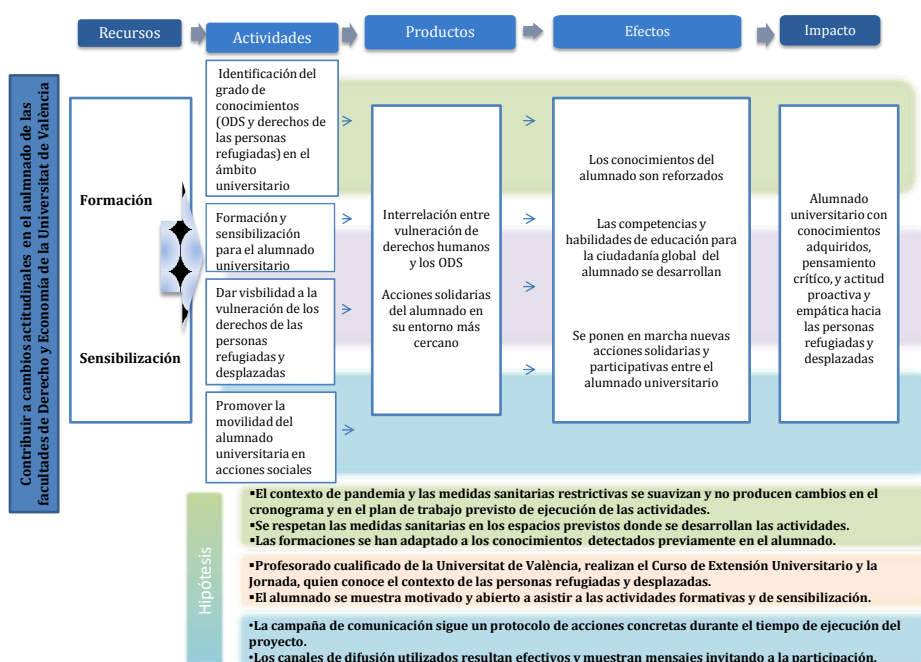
Recursos

Actividades

Productos

Efectos

Impacto

Contribuir a cambios actitudinales en el alumnado de las facultades de Derecho y Economía de la Universitat de València

Formación

Sensibilización

Identificación del grado de conocimientos (ODS y derechos de las personas refugiadas) en el ámbito universitario

Formación y sensibilización para el alumnado universitario

Dar visibilidad a la vulneración de los derechos de las personas refugiadas y desplazadas

Promover la movilidad del alumnado universitario en acciones sociales

Interrelación entre vulneración de derechos humanos y los ODS

Acciones solidarias del alumnado en su entorno más cercano

Los conocimientos del alumnado son reforzados

Las competencias y habilidades de educación para la ciudadanía global del alumnado se desarrollan

Se ponen en marcha nuevas acciones solidarias y participativas entre el alumnado universitario

Alumnado universitario con conocimientos adquiridos, pensamiento crítico, y actitud proactiva y empática hacia las personas refugiadas y desplazadas

Hipótesis

▪El contexto de pandemia y las medidas sanitarias restrictivas se suavizan y no producen cambios en el cronograma y en el plan de trabajo previsto de ejecución de las actividades.
▪Se respetan las medidas sanitarias en los espacios previstos donde se desarrollan las actividades.
▪Las formaciones se han adaptado a los conocimientos detectados previamente en el alumnado.

▪Profesorado cualificado de la Universitat de València, realizan el Curso de Extensión Universitario y la Jornada, quien conoce el contexto de las personas refugiadas y desplazadas.
▪El alumnado se muestra motivado y abierto a asistir a las actividades formativas y de sensibilización.

•La campaña de comunicación sigue un protocolo de acciones concretas durante el tiempo de ejecución del proyecto.
•Los canales de difusión utilizados resultan efectivos y muestran mensajes invitando a la participación.